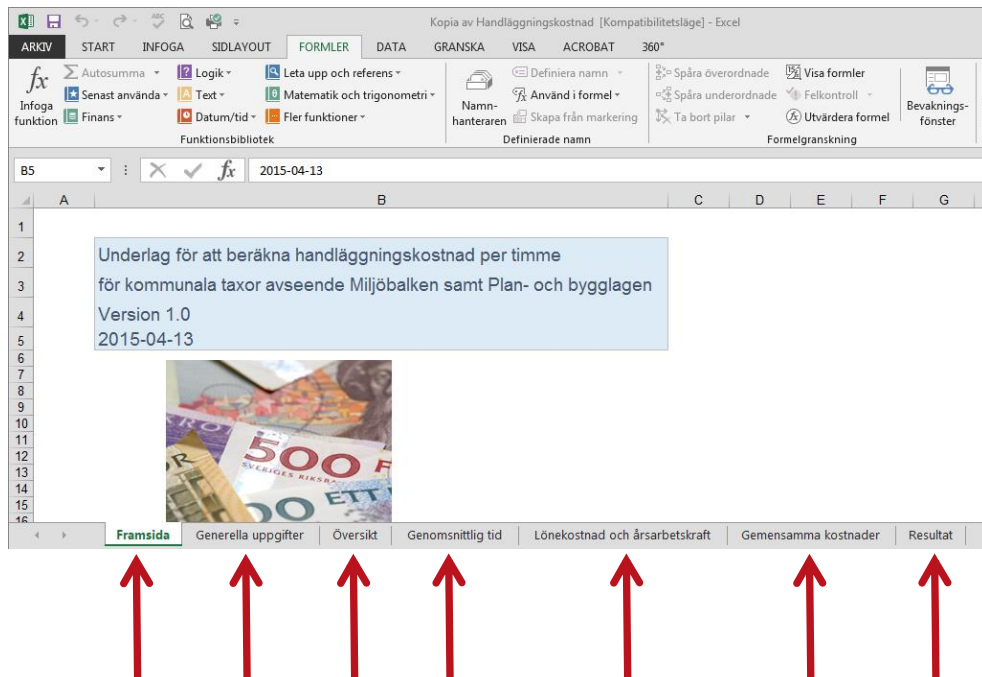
Kopia av Handläggningskostnad [Kompatibilitetsläge] - Excel

ARKIV START INFOGA SIDLAYOUT FORMLER DATA GRANSKA VISA ACROBAT 360°

Infoga funktion
Autosumma
Senast använda
Finans
Logik
Text
Datum/tid
Leta upp och referens
Matematik och trigonometri
Fler funktioner
Funktionsbibliotek

Namnhanteraren
Definiera namn
Använd i formel
Skapa från markering
Definierade namn

Spåra överordnade
Spåra underordnade
Ta bort pilar
Visa formler
Felkontroll
Utvärdera formel
Formelgranskning

Bevakningsfönster

B5 2015-04-13

| | A | B | C | D | E | F | G |
|---|---|---|---|---|---|---|---|
| 1 | | | | | | | |
| 2 | | Underlag för att beräkna handläggningskostnad per timme | | | | | |
| 3 | | för kommunala taxor avseende Miljöbalken samt Plan- och bygglagen | | | | | |
| 4 | | Version 1.0 | | | | | |
| 5 | | 2015-04-13 | | | | | |
| 6 | | | | | | | |
| 7 | | | | | | | |
| 8 | | | | | | | |
| 9 | | | | | | | |
| 10 | | | | | | | |
| 11 | | | | | | | |
| 12 | | | | | | | |
| 13 | | | | | | | |
| 14 | | | | | | | |
| 15 | | | | | | | |

500 SVERIGES RIKSBANK

Framsida Generella uppgifter Översikt Genomsnittlig tid Lönekostnad och årsarbetskraft Gemensamma kostnader Resultat